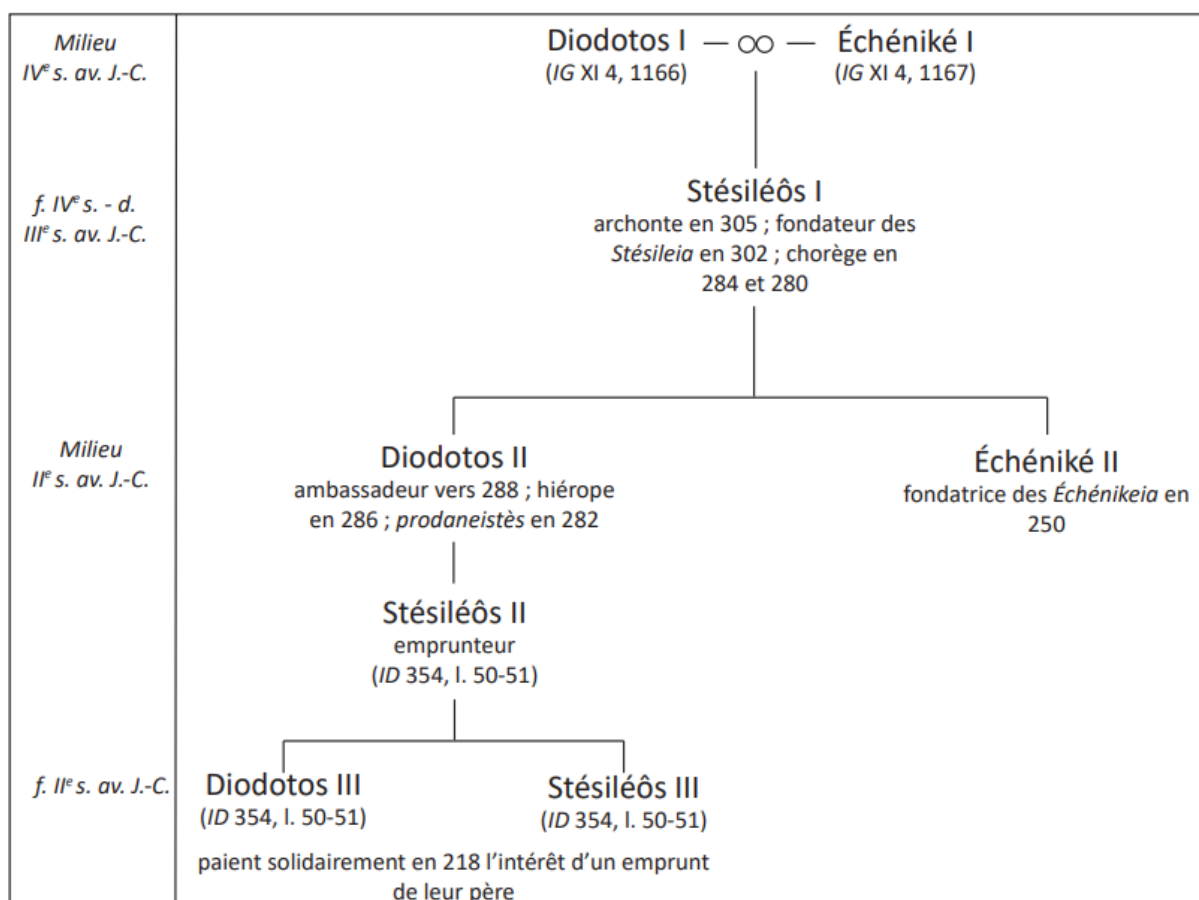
Milieu IV$^e$ s. av. J.-C.

f. IV$^e$ s. - d. III$^e$ s. av. J.-C.

Milieu II$^e$ s. av. J.-C.

f. II$^e$ s. av. J.-C.

Diodotos I — ∞ — Échéniké I
(IG XI 4, 1166) (IG XI 4, 1167)

Stésiléôs I
archonte en 305 ; fondateur des Stésileia en 302 ; chorège en 284 et 280

Diodotos II
ambassadeur vers 288 ; hiérope en 286 ; prodaneistès en 282

Échéniké II
fondatrice des Échénikeia en 250

Stésiléôs II
emprunteur
(ID 354, l. 50-51)

Diodotos III
(ID 354, l. 50-51)

Stésiléôs III
(ID 354, l. 50-51)

paient solidairement en 218 l'intérêt d'un emprunt de leur père